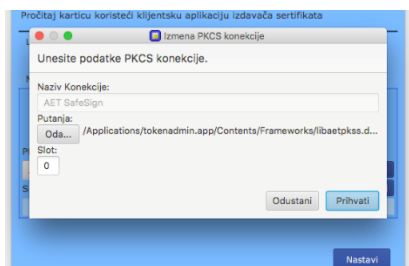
Pročitaj karticu koristeći klijentsku aplikaciju izdavača sertifikata

Izmena PKCS konekcije

Unesite podatke PKCS konekcije.

Naziv Konekcije:

AET SafeSign

Putanja:

Oda...

/Applications/tokenadmin.app/Contents/Frameworks/libaetpkss.d...

Slot:

0

Odustani

Prihvati

Nastavi